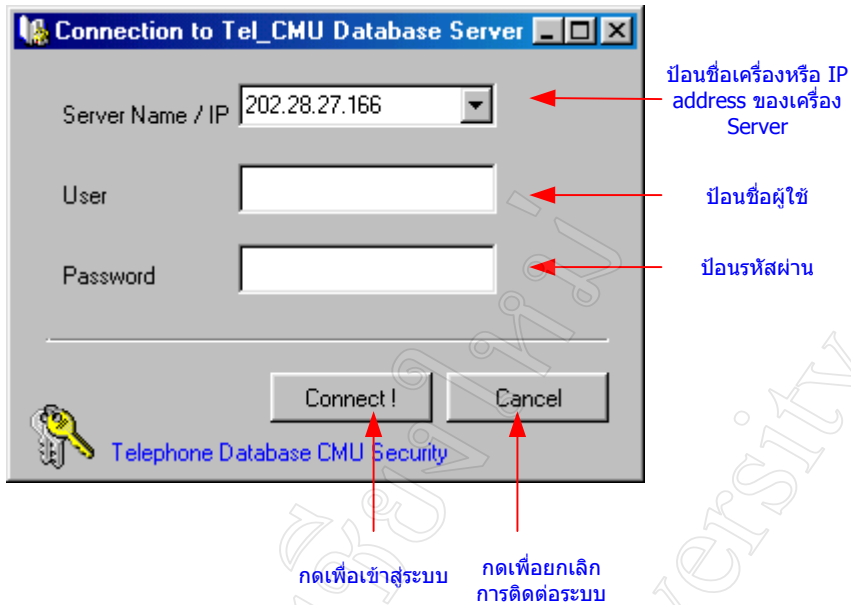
Connection to Tel_CMU Database Server

Server Name / IP 202.28.27.166

ป้อนชื่อเครื่องหรือ IP address ของเครื่อง Server

User

ป้อนชื่อผู้ใช้

Password

ป้อนรหัสผ่าน

Connect !

Cancel

Telephone Database CMU Security

กดเพื่อเข้าสู่ระบบ

กดเพื่อยกเลิกการติดต่อระบบ